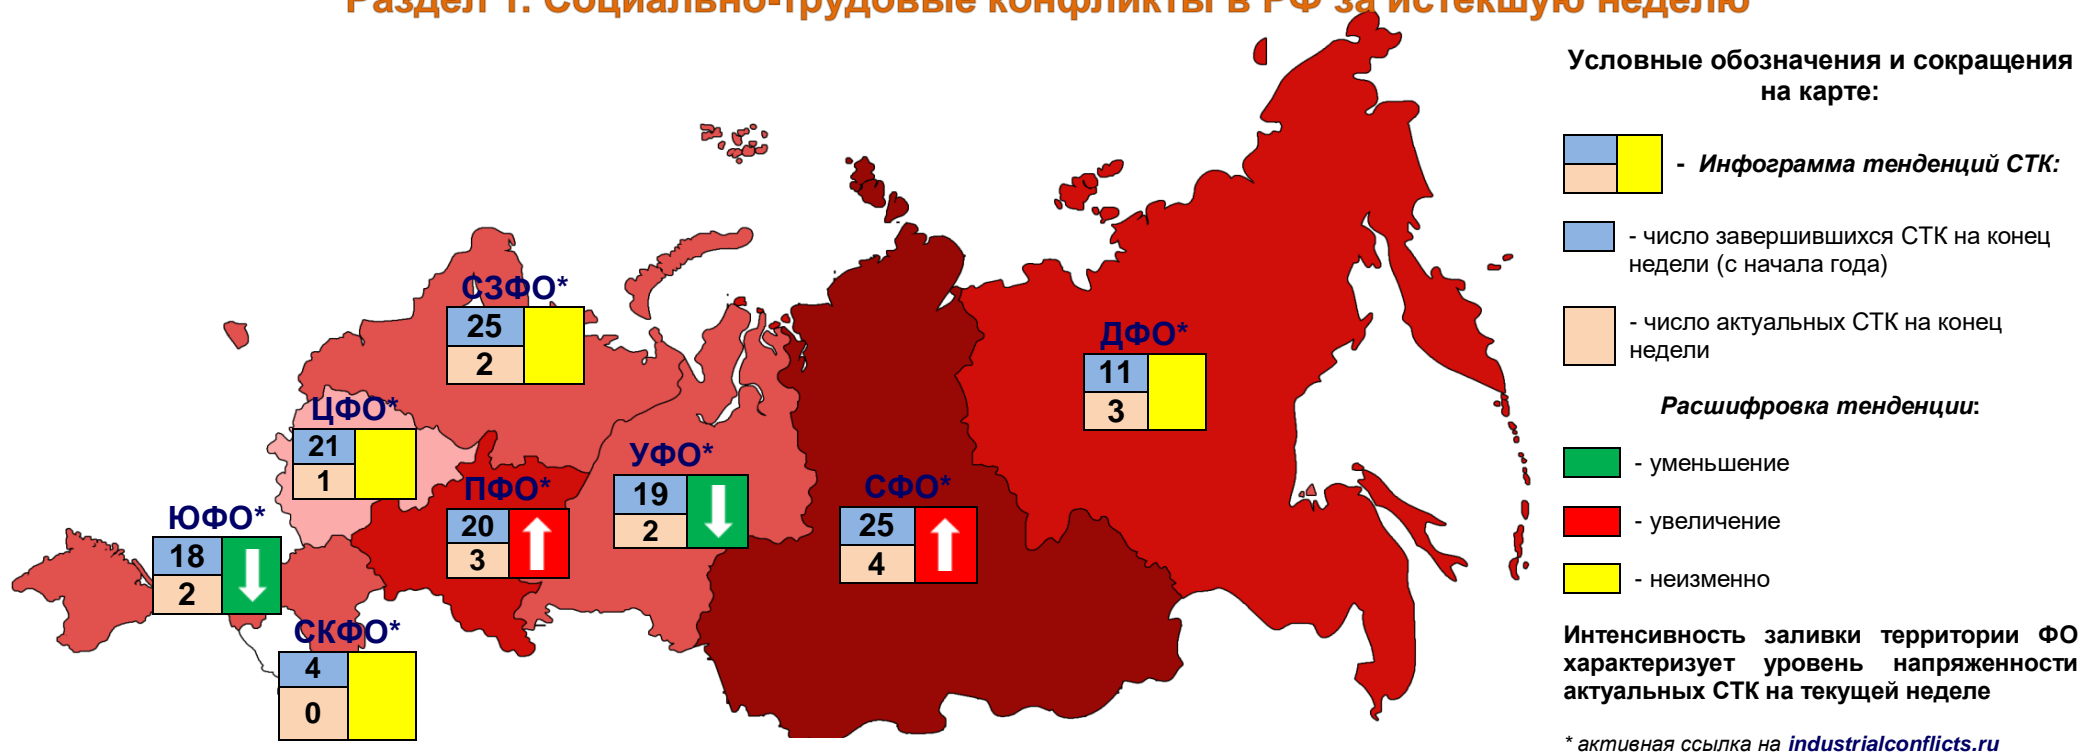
Раздел 1. Социально-трудовые конфликты в РФ за истекшую неделю

СЗФО*
25
2

ЦФО*
21
1

ПФО*
20
3

УФО*
19
2

ЮФО*
18
2

СКФО*
4
0

СФО*
25
4

ДФО*
11
3

Условные обозначения и сокращения на карте:

- Инфограмма тенденций СТК:

- число завершившихся СТК на конец недели (с начала года)

- число актуальных СТК на конец недели

Расшифровка тенденции:

- уменьшение

- увеличение

- неизменно

Интенсивность заливки территории ФО характеризует уровень напряженности актуальных СТК на текущей неделе

* активная ссылка на industrialconflicts.ru